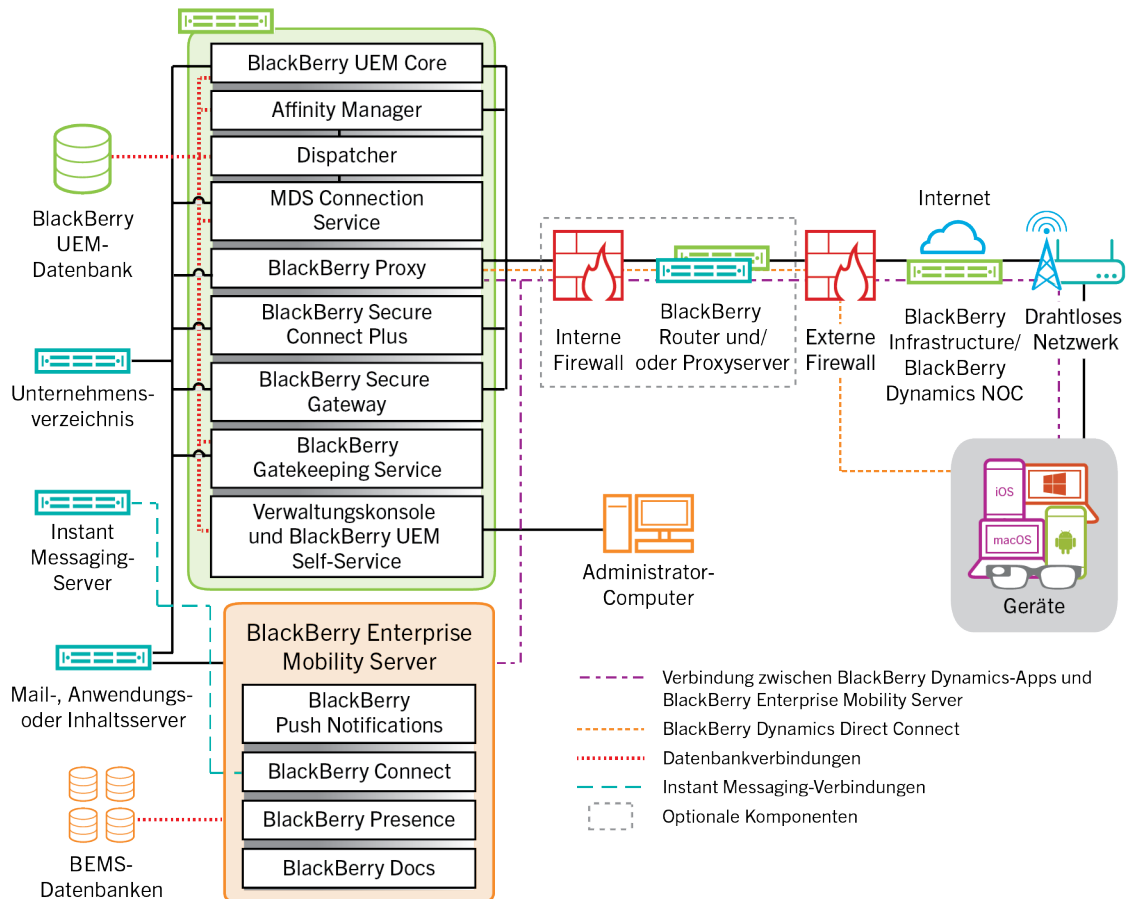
BlackBerry UEM Core
Affinity Manager
Dispatcher
MDS Connection Service
BlackBerry Proxy
BlackBerry Secure Connect Plus
BlackBerry Secure Gateway
BlackBerry Gatekeeping Service
Verwaltungskonsole und BlackBerry UEM Self-Service

BlackBerry UEM-Datenbank

Unternehmensverzeichnis

Instant Messaging-Server

Mail-, Anwendungs- oder Inhaltsserver

BEMS-Datenbanken

BlackBerry Enterprise Mobility Server
BlackBerry Push Notifications
BlackBerry Connect
BlackBerry Presence
BlackBerry Docs

Interne Firewall

BlackBerry Router und/ oder Proxyserver

Externe Firewall

Internet

BlackBerry Infrastructure/ BlackBerry Dynamics NOC

Drahtloses Netzwerk

Administrator-Computer

iOS
macOS
Geräte

Verbindung zwischen BlackBerry Dynamics-Apps und BlackBerry Enterprise Mobility Server
BlackBerry Dynamics Direct Connect
Datenbankverbindungen
Instant Messaging-Verbindungen
Optionale Komponenten